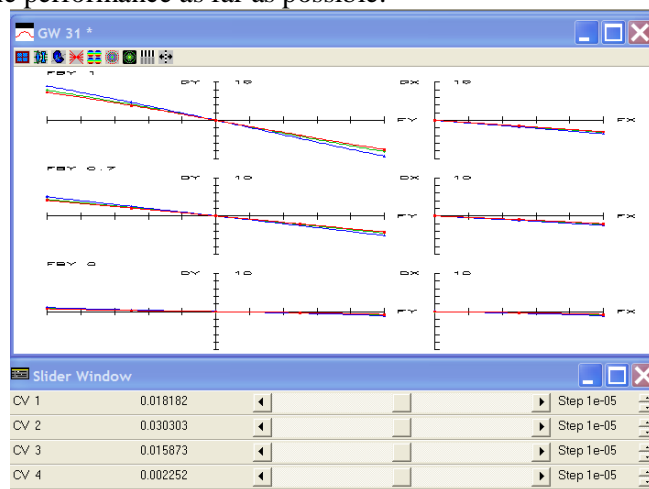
GW 31 *

FBY 1
DY 10
FY
DX 10
FX

FBY 0.7
DY 10
FY
DX 10
FX

FBY 0
DY 10
FY
DX 10
FX

Slider Window

| CV 1 | 0.018182 | Step 1e-05 |
|---|---|---|
| CV 2 | 0.030303 | Step 1e-05 |
| CV 3 | 0.015873 | Step 1e-05 |
| CV 4 | 0.002252 | Step 1e-05 |